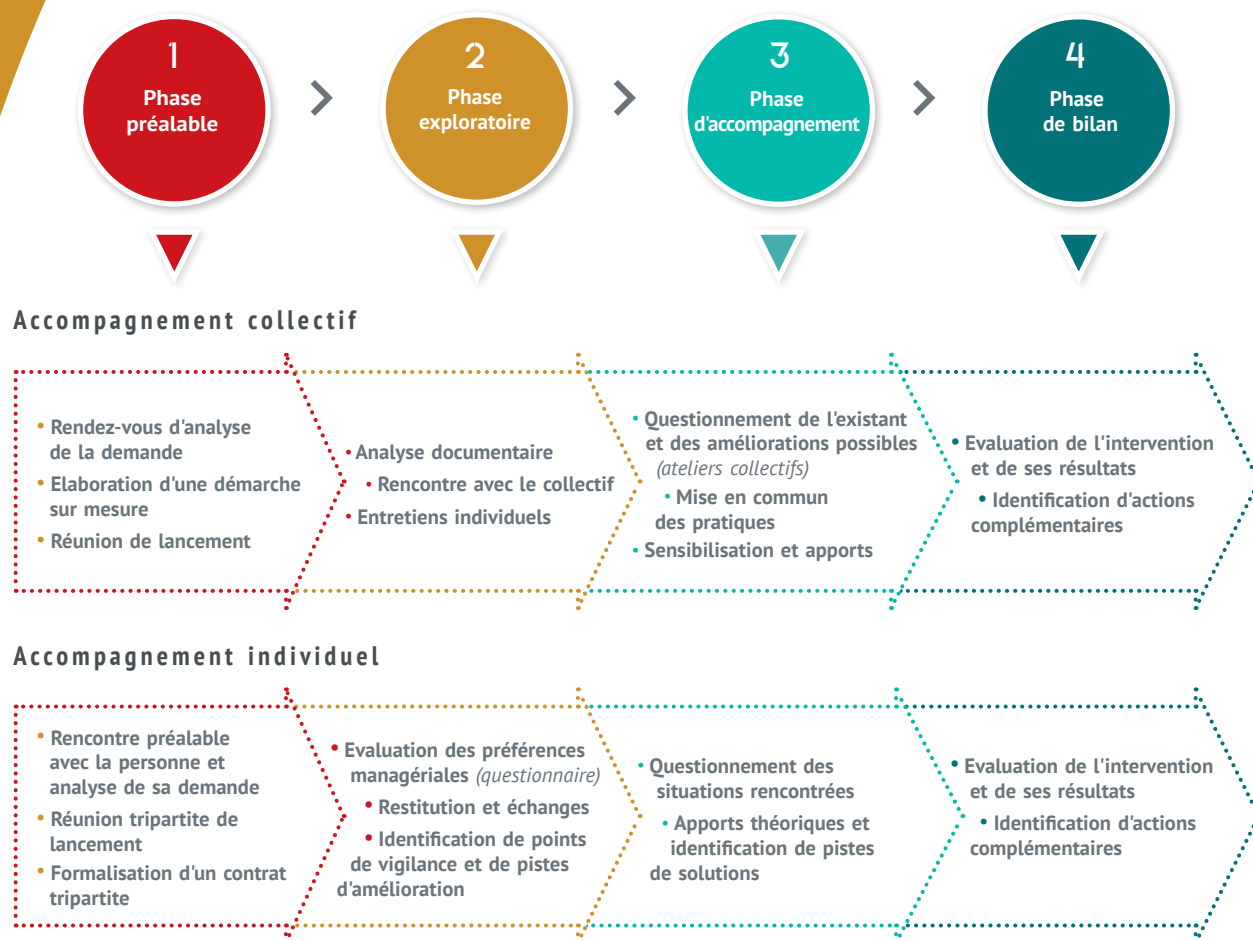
1
Phase préalable

2
Phase exploratoire

3
Phase d'accompagnement

4
Phase de bilan

Accompagnement collectif

• Rendez-vous d'analyse de la demande
• Elaboration d'une démarche sur mesure
• Réunion de lancement

• Analyse documentaire
• Rencontre avec le collectif
• Entretiens individuels

• Questionnement de l'existant et des améliorations possibles (ateliers collectifs)
• Mise en commun des pratiques
• Sensibilisation et apports

• Evaluation de l'intervention et de ses résultats
• Identification d'actions complémentaires

Accompagnement individuel

• Rencontre préalable avec la personne et analyse de sa demande
• Réunion tripartite de lancement
• Formalisation d'un contrat tripartite

• Evaluation des préférences managériales (questionnaire)
• Restitution et échanges
• Identification de points de vigilance et de pistes d'amélioration

• Questionnement des situations rencontrées
• Apports théoriques et identification de pistes de solutions

• Evaluation de l'intervention et de ses résultats
• Identification d'actions complémentaires